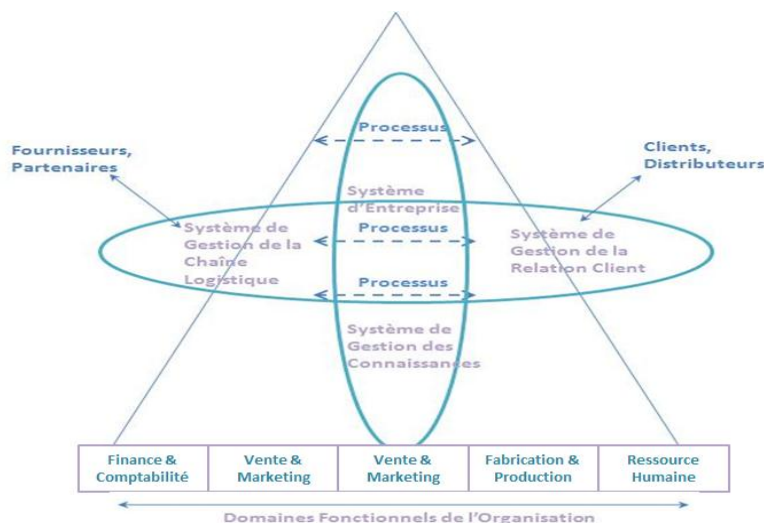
Fournisseurs, Partenaires

Processus

Clients, Distributeurs

Système d'Entreprise

Système de Gestion de la Chaîne Logistique

Processus

Système de Gestion de la Relation Client

Processus

Système de Gestion des Connaissances

| Finance & Comptabilité | Vente & Marketing | Vente & Marketing | Fabrication & Production | Ressource Humaine |
|---|---|---|---|---|

Domaines Fonctionnels de l'Organisation